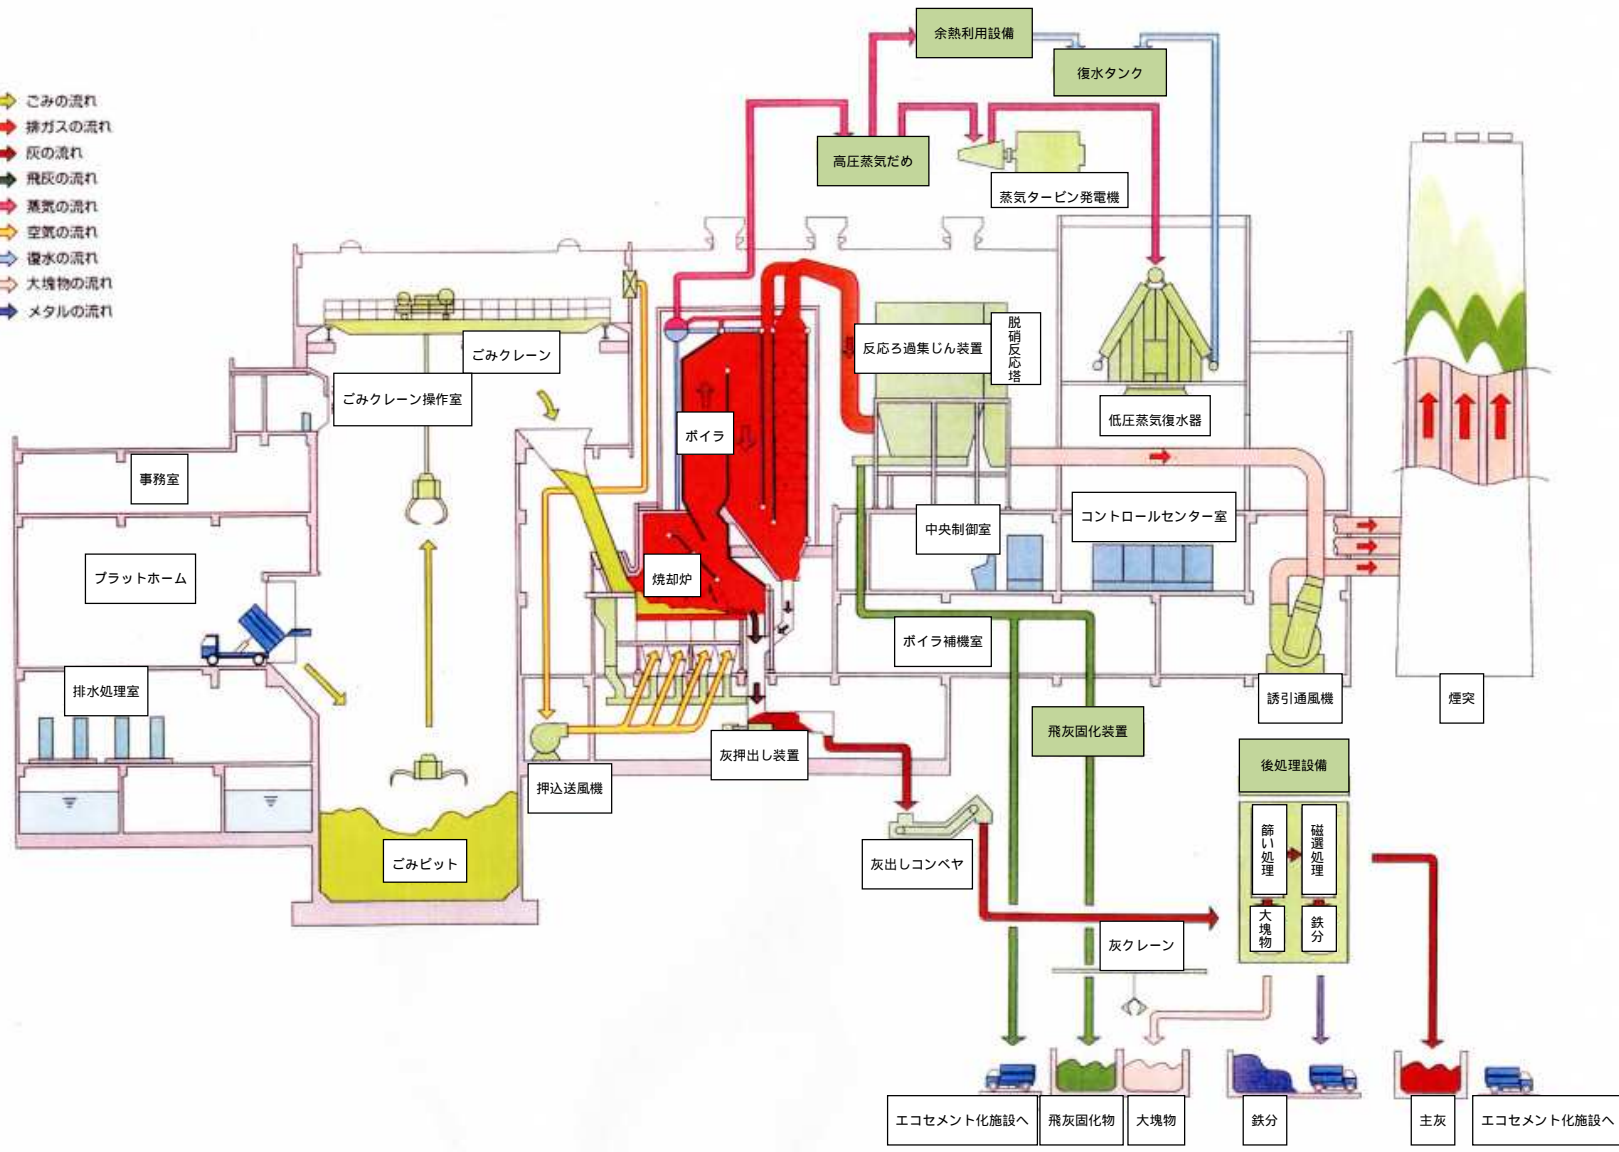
ごみの流れ
排ガスの流れ
灰の流れ
飛灰の流れ
蒸気の流れ
空気の流れ
復水の流れ
大塊物の流れ
メタルの流れ

余熱利用設備
復水タンク
高圧蒸気だめ
蒸気タービン発電機
ごみクレーン
ごみクレーン操作室
反応ろ過集じん装置
脱硝反応塔
低圧蒸気復水器
ボイラ
事務室
中央制御室
コントロールセンター室
プラットホーム
焼却炉
ボイラ補機室
排水処理室
誘引通風機
煙突
飛灰固化装置
灰押出し装置
押込送風機
後処理設備
篩い処理
磁選処理
灰出しコンベヤ
ごみピット
大塊物
鉄分
灰クレーン
エコセメント化施設へ
飛灰固化物
大塊物
鉄分
主灰
エコセメント化施設へ